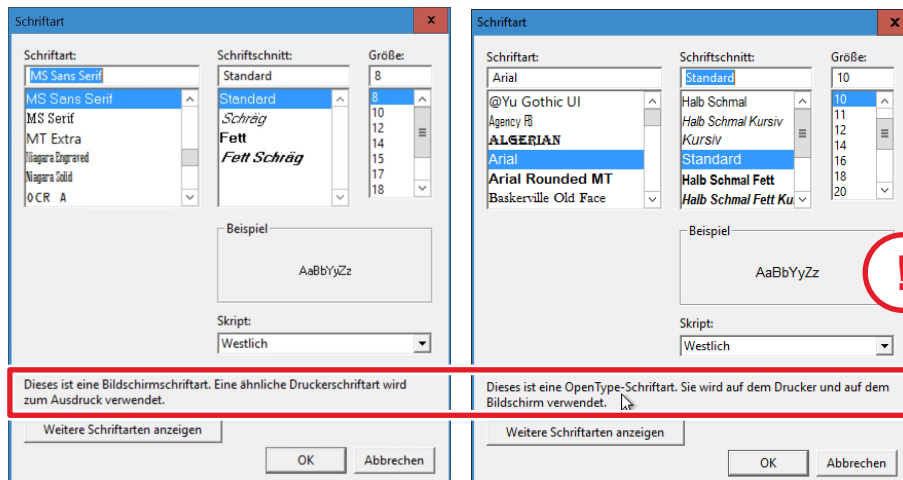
Schriftart

Schriftart:
MS Sans Serif
MS Sans Serif
MS Serif
MT Extra
Niagara Engraved
Niagara Solid
OCR A

Schriftschnitt:
Standard
Standard
Schräg
Fett
Fett Schräg

Größe:
8
8
10
12
14
15
17
18

Beispiel
AaBbYyZz

Skript:
Westlich

Dieses ist eine Bildschirmschriftart. Eine ähnliche Druckerschriftart wird zum Ausdruck verwendet.

Weitere Schriftarten anzeigen

OK
Abbrechen

Schriftart

Schriftart:
Arial
@Yu Gothic UI
Agency FB
ALGERIAN
Arial
Arial Rounded MT
Baskerville Old Face

Schriftschnitt:
Standard
Halb Schmal
Halb Schmal Kursiv
Kursiv
Standard
Halb Schmal Fett
Halb Schmal Fett Ku

Größe:
10
10
11
12
14
16
18
20

Beispiel
AaBbYyZz

!

Skript:
Westlich

Dieses ist eine OpenType-Schriftart. Sie wird auf dem Drucker und auf dem Bildschirm verwendet.

Weitere Schriftarten anzeigen

OK
Abbrechen